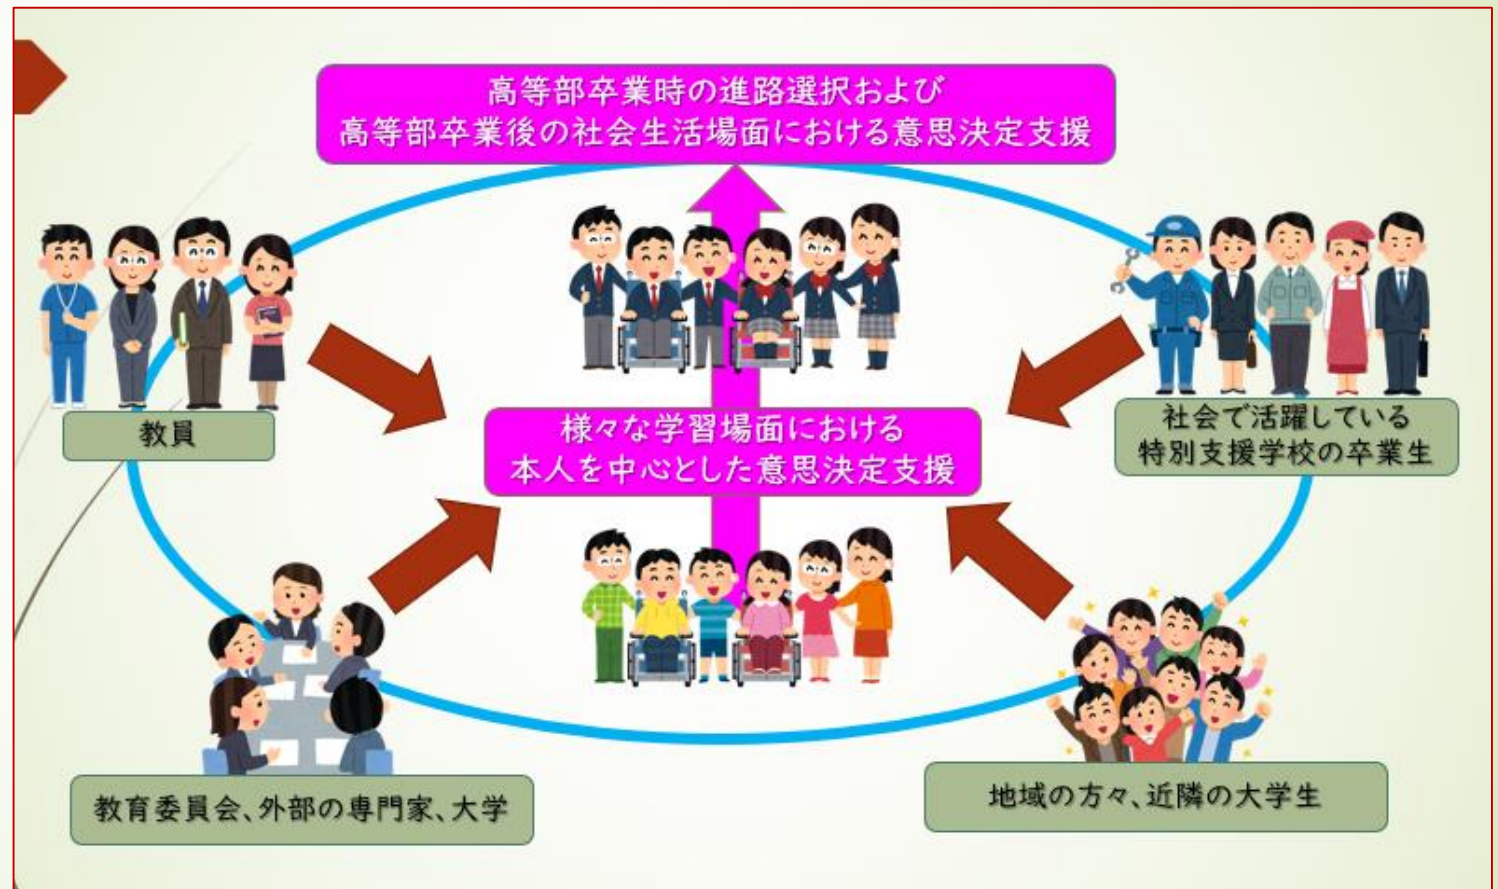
高等部卒業時の進路選択および
高等部卒業後の社会生活場面における意思決定支援

教員

社会で活躍している
特別支援学校の卒業生

様々な学習場面における
本人を中心とした意思決定支援

教育委員会、外部の専門家、大学

地域の方々、近隣の大学生